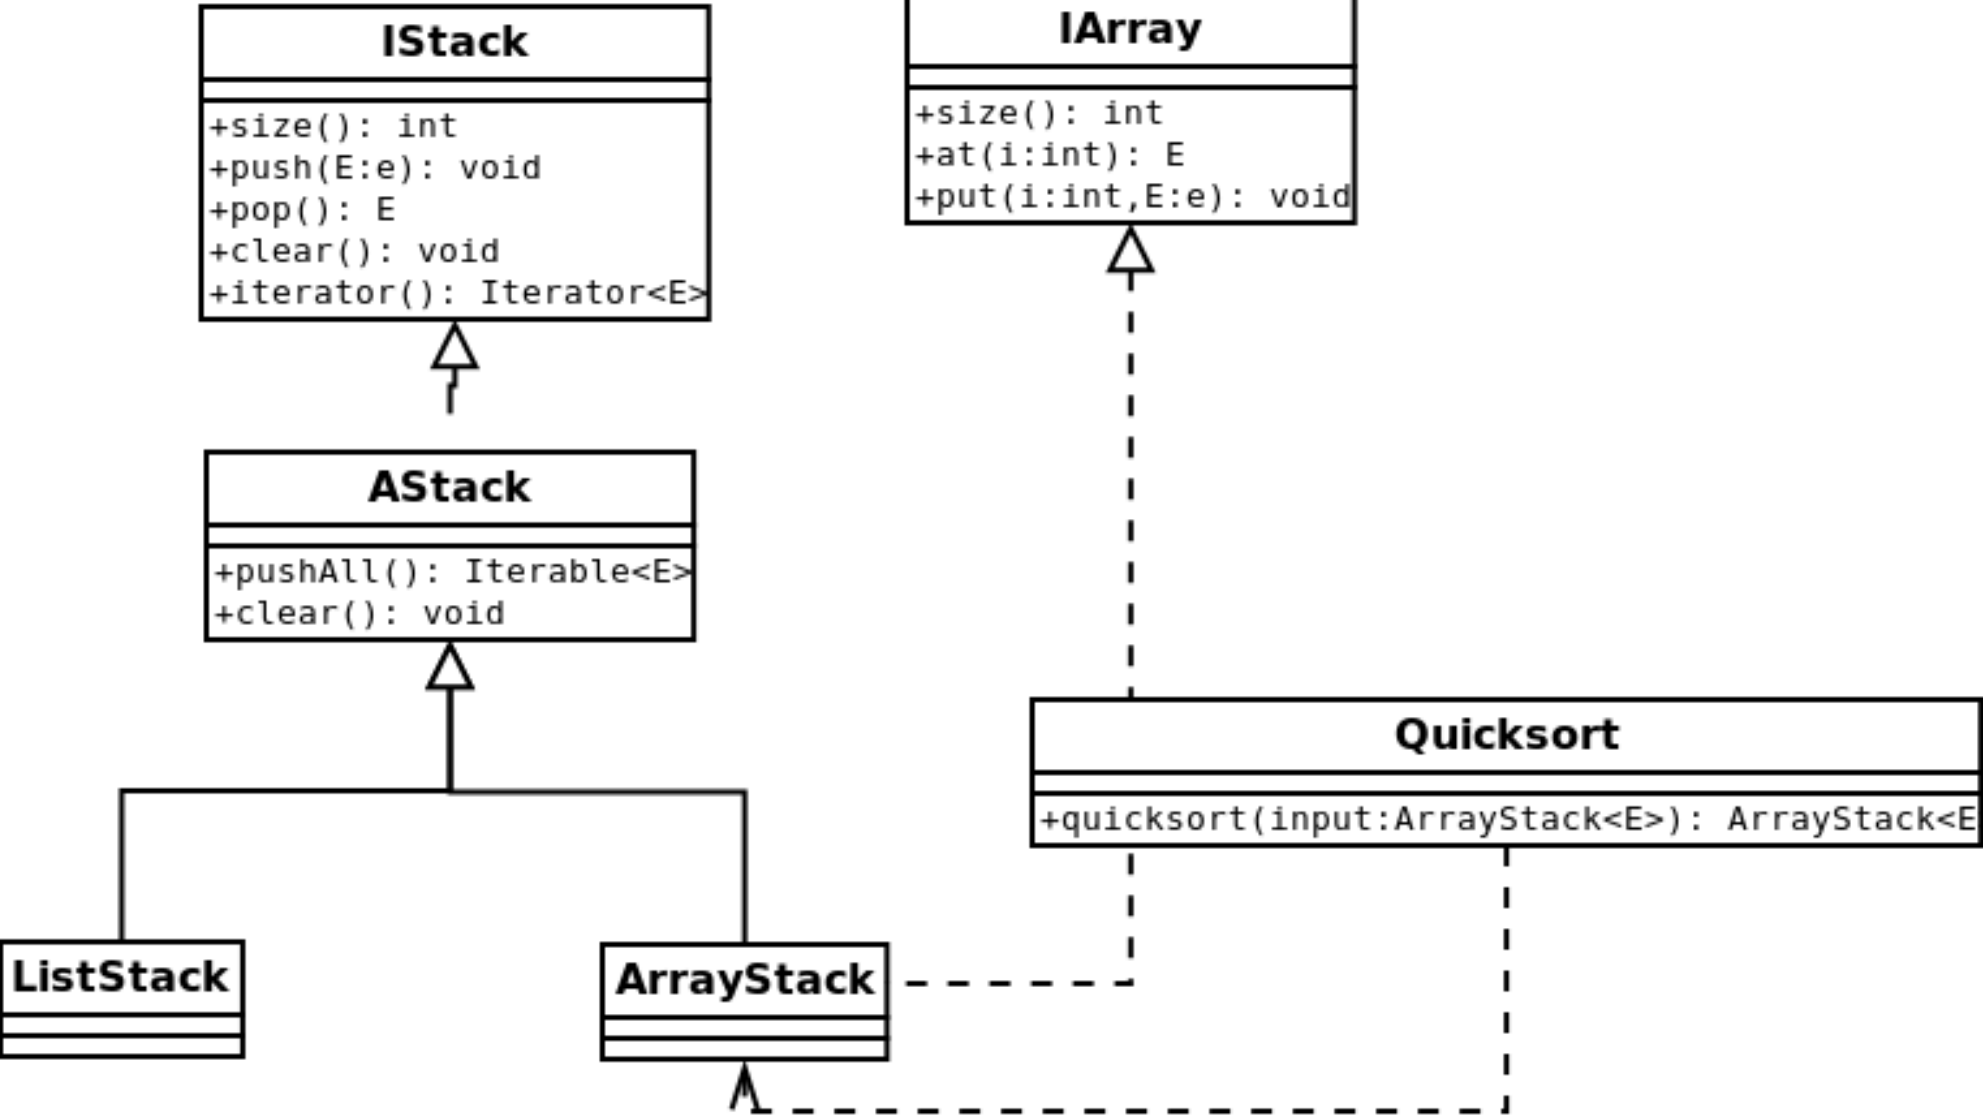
IStack

+size(): int
+push(E:e): void
+pop(): E
+clear(): void
+iterator(): Iterator<E>

IArray

+size(): int
+at(i:int): E
+put(i:int,E:e): void

AStack

+pushAll(): Iterable<E>
+clear(): void

Quicksort

+quicksort(input:ArrayStack<E>): ArrayStack<E

ListStack

ArrayStack